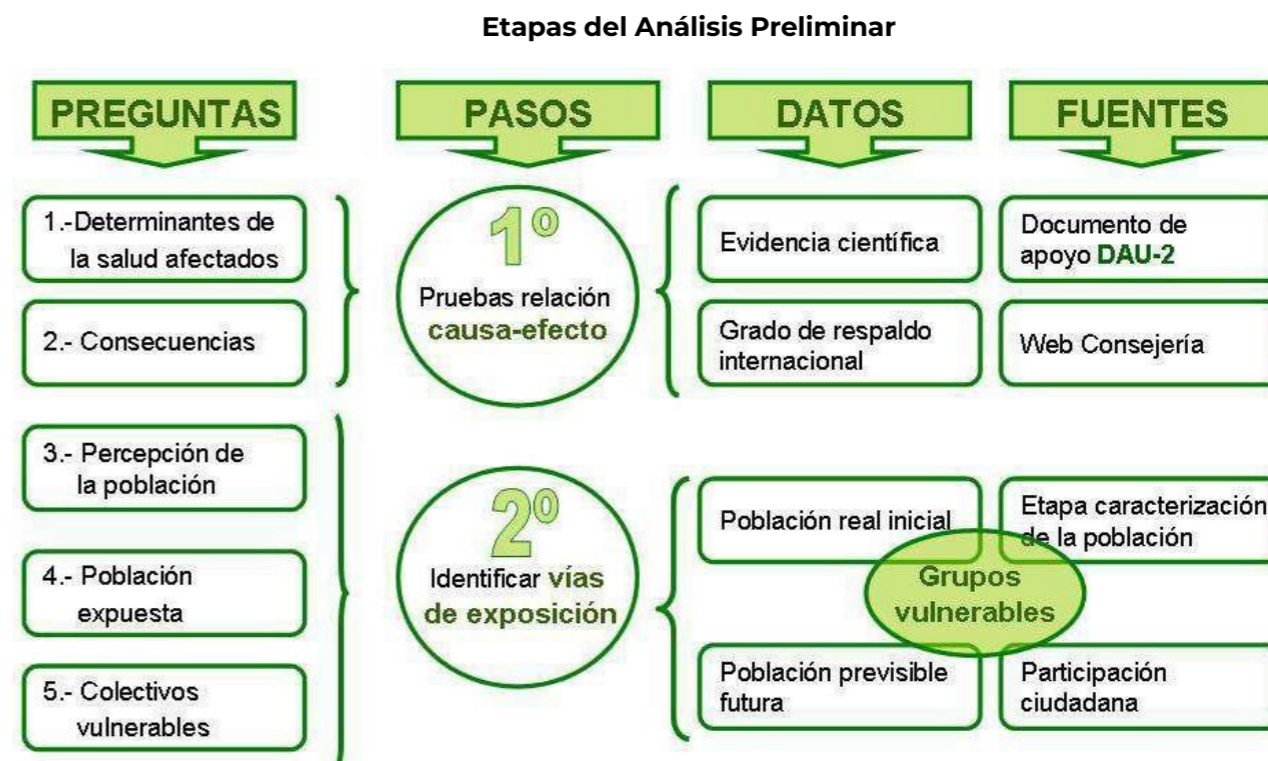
**Etapas del Análisis Preliminar**

PREGUNTAS

PASOS

DATOS

FUENTES

1.-Determinantes de la salud afectados

2.- Consecuencias

$1^{o}$

Pruebas relación causa-efecto

Evidencia científica

Grado de respaldo internacional

Documento de apoyo DAU-2

Web Consejería

3.- Percepción de la población

4.- Población expuesta

5.- Colectivos vulnerables

$2^{o}$

Identificar vías de exposición

Población real inicial

Población previsible futura

Grupos vulnerables

Etapa caracterización de la población

Participación ciudadana